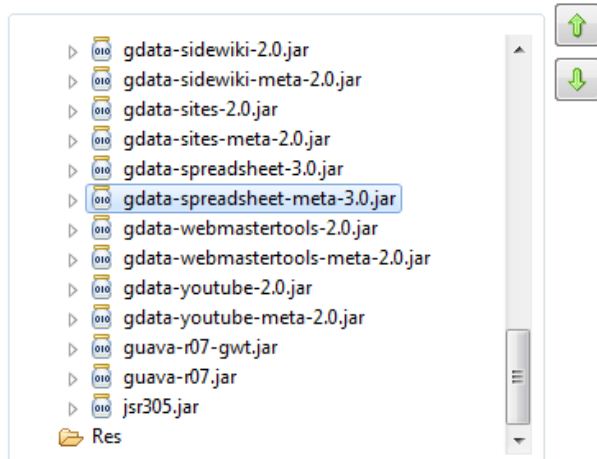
gdata-sidewiki-2.0.jar
gdata-sidewiki-meta-2.0.jar
gdata-sites-2.0.jar
gdata-sites-meta-2.0.jar
gdata-spreadsheet-3.0.jar
gdata-spreadsheet-meta-3.0.jar
gdata-webmastertools-2.0.jar
gdata-webmastertools-meta-2.0.jar
gdata-youtube-2.0.jar
gdata-youtube-meta-2.0.jar
guava-r07-gwt.jar
guava-r07.jar
jsr305.jar
Res